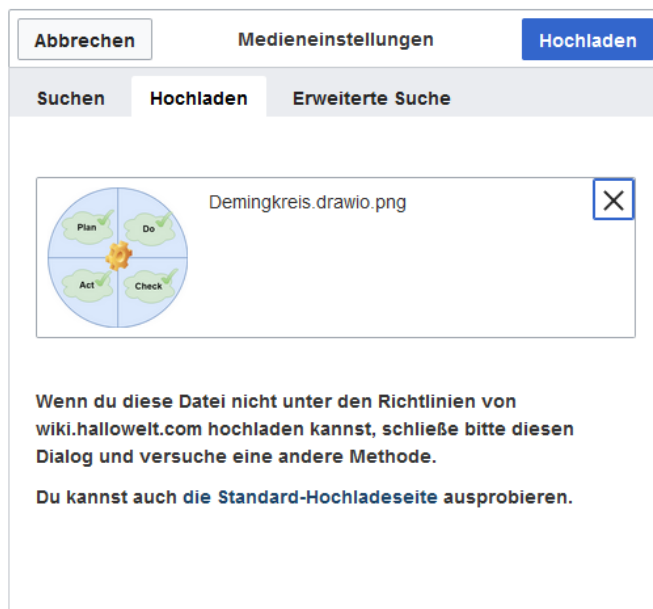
Abbrechen

Medieneinstellungen

Hochladen

Suchen

Hochladen

Erweiterte Suche

Plan

Do

Act

Check

Demingkreis.drawio.png

Wenn du diese Datei nicht unter den Richtlinien von wiki.hallowelt.com hochladen kannst, schließe bitte diesen Dialog und versuche eine andere Methode.

Du kannst auch die Standard-Hochladeseite ausprobieren.